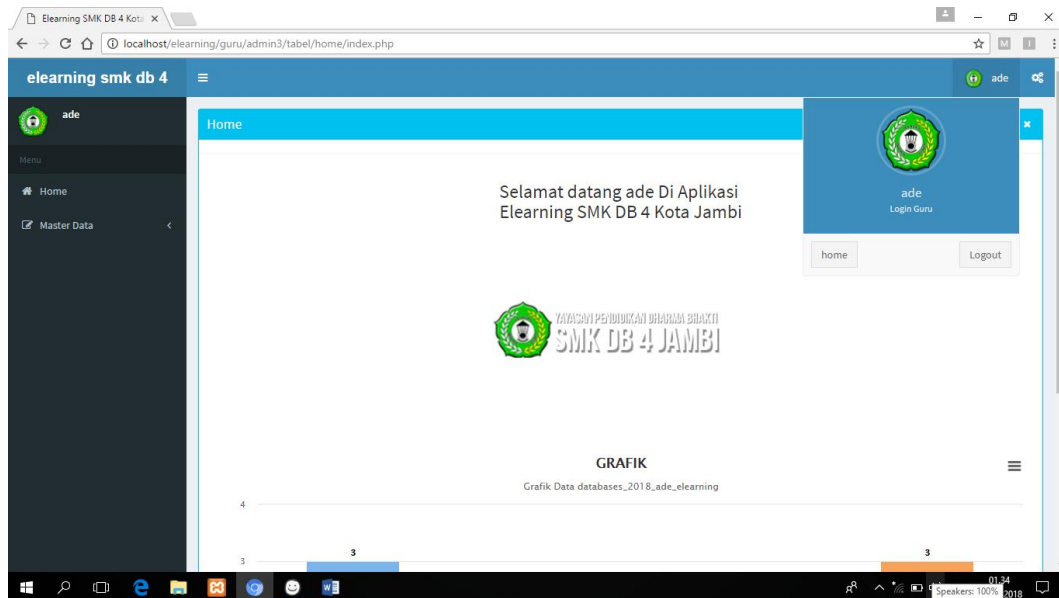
Elearning SMK DB 4 Kota ×

localhost/elearning/guru/admin3/tabel/home/index.php

elearning smk db 4

ade

ade

Menu

Home

Master Data

Home

Selamat datang ade Di Aplikasi Elearning SMK DB 4 Kota Jambi

ade
Login Guru

home

Logout

YAYASAN PENDIDIKAN DHARMA BHAKTI
SMK DB 4 JAMBI

GRAFIK

Grafik Data databases_2018_ade_elearning

4

3

3

3

01.34
2018

Speakers: 100%